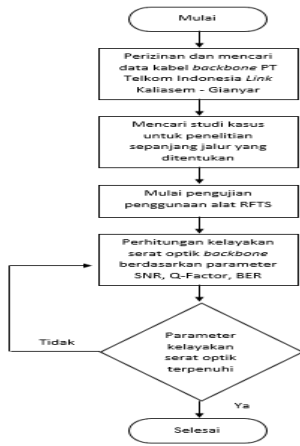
Mulai

Perizinan dan mencari data kabel backbone PT Telkom Indonesia Link Kaliasem - Gianyar

Mencari studi kasus untuk penelitian sepanjang jalur yang ditentukan

Mulai pengujian penggunaan alat RFTS

Perhitungan kelayakan serat optik backbone berdasarkan parameter SNR, Q-Factor, BER

Tidak

Parameter kelayakan serat optik terpenuhi

Ya

Selesai